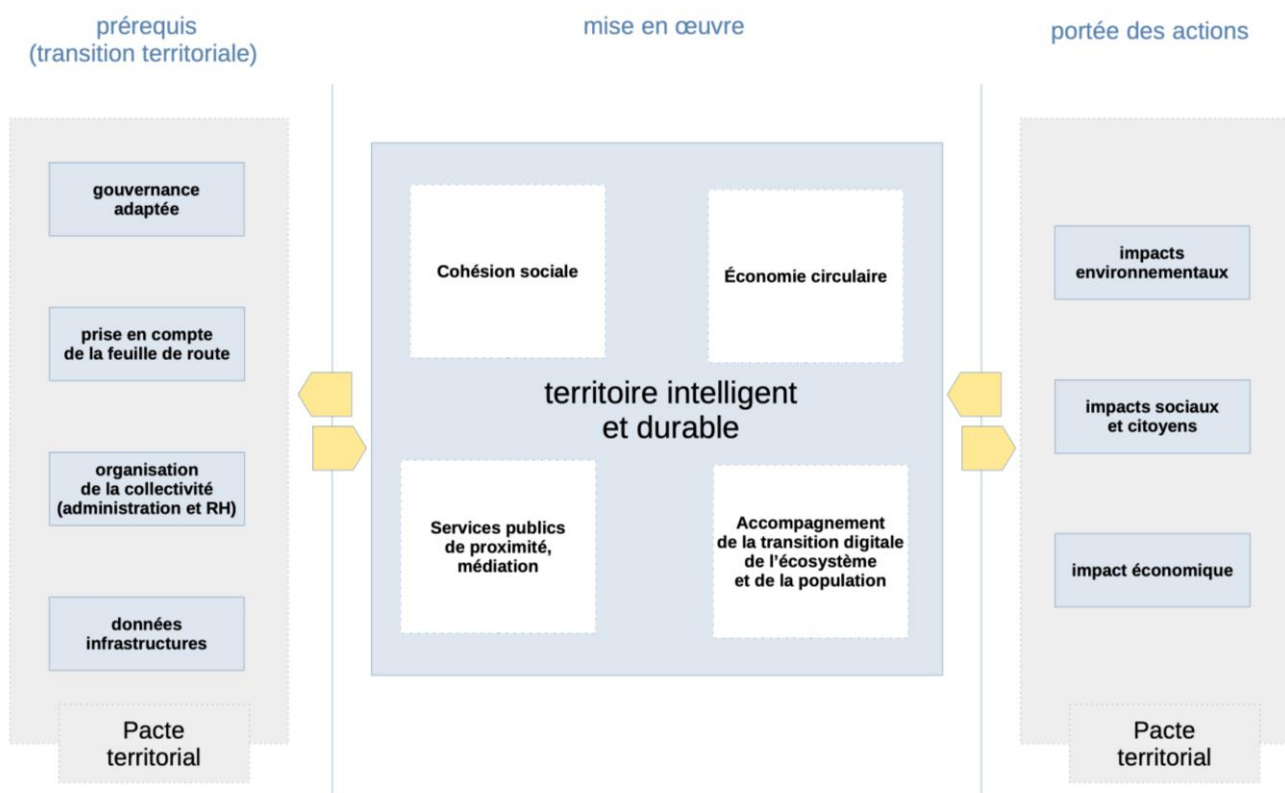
prérequis
(transition territoriale)

gouvernance adaptée

prise en compte de la feuille de route

organisation de la collectivité (administration et RH)

données infrastructures

Pacte territorial

mise en œuvre

Cohésion sociale

Économie circulaire

territoire intelligent et durable

Services publics de proximité, médiation

Accompagnement de la transition digitale de l'écosystème et de la population

portée des actions

impacts environnementaux

impacts sociaux et citoyens

impact économique

Pacte territorial